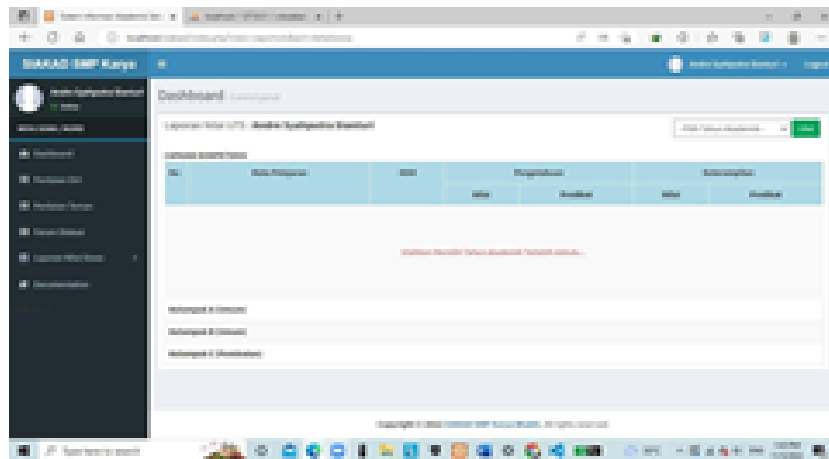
SIAKAD SMP Karya

Dashboard

Laporan Nilai UTS - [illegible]

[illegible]

| No | Mata Pelajaran | KKM | Pengetahuan | | Keterampilan | |
|---|---|---|---|---|---|---|
| | | | Nilai | Predikat | Nilai | Predikat |

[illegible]

Kelompok A (Umum)

Kelompok B (Umum)

Kelompok C (Peminatan)

Copyright © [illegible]

Type here to search